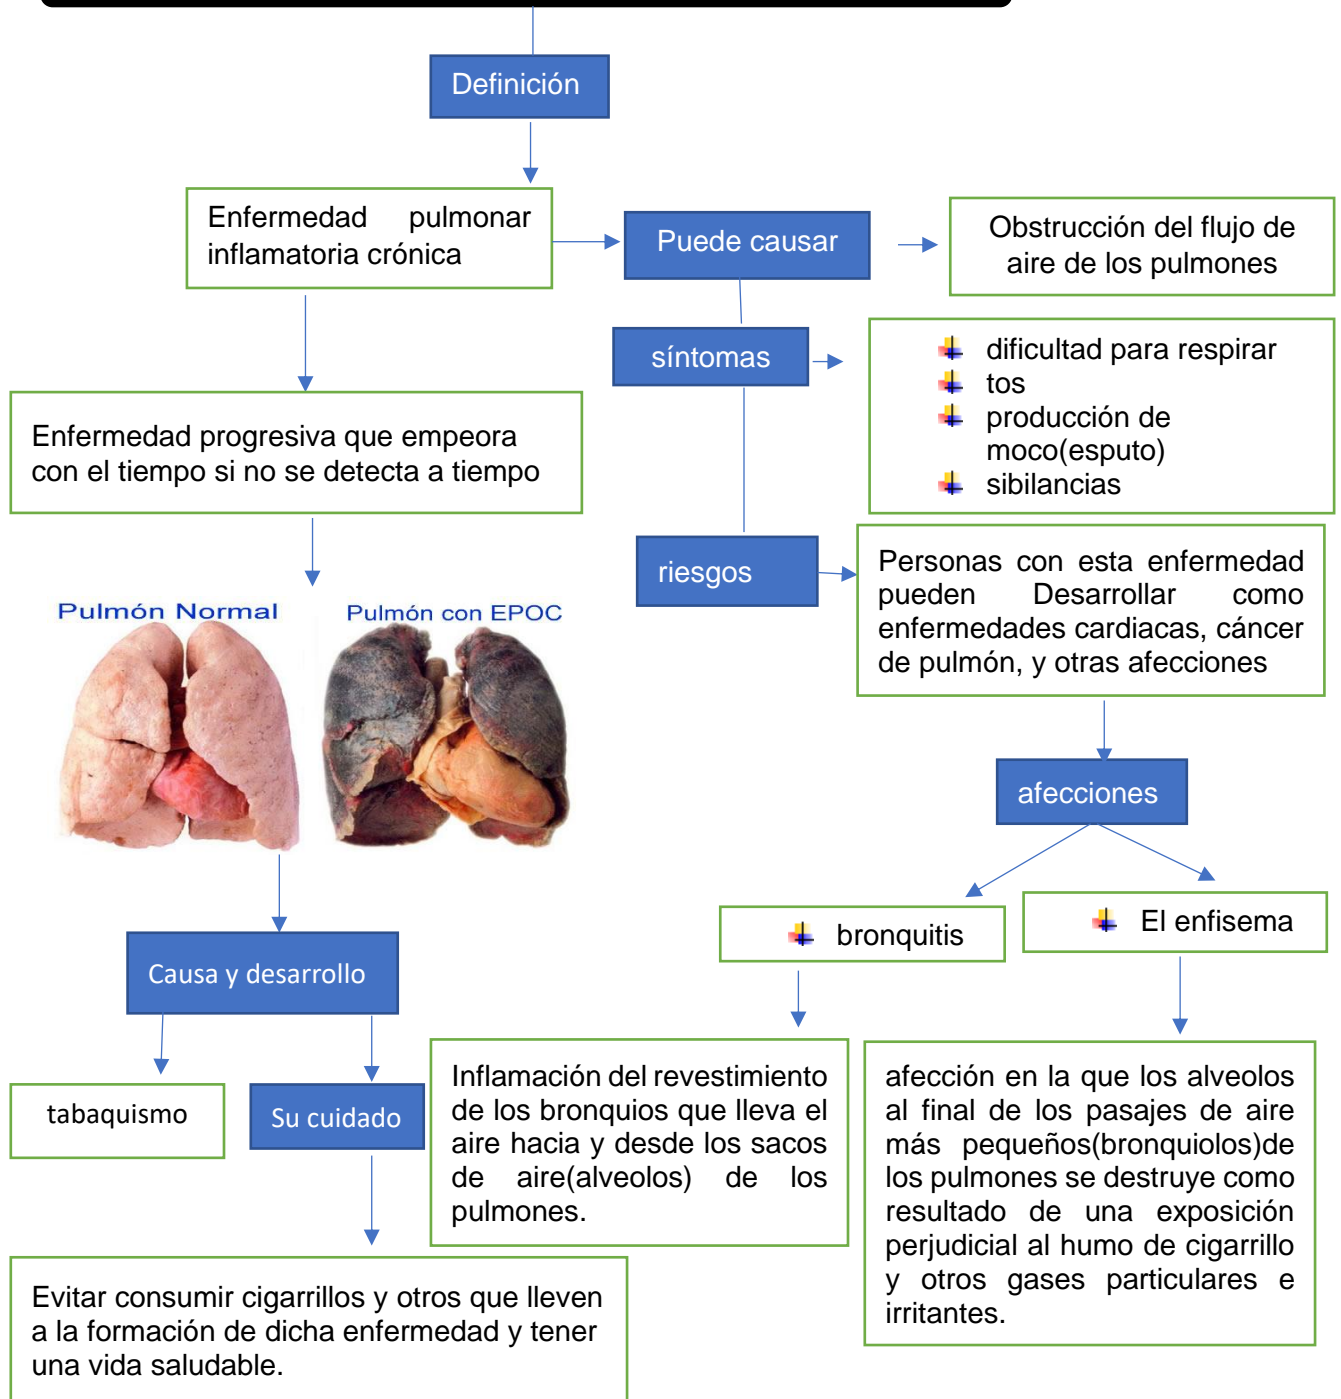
Definición

Enfermedad pulmonar inflamatoria crónica

Puede causar

Obstrucción del flujo de aire de los pulmones

síntomas

dificultad para respirar
tos
producción de moco(esputo)
sibilancias

Enfermedad progresiva que empeora con el tiempo si no se detecta a tiempo

riesgos

Personas con esta enfermedad pueden Desarrollar como enfermedades cardiacas, cáncer de pulmón, y otras afecciones

Pulmón Normal

Pulmón con EPOC

afecciones

bronquitis

El enfisema

Causa y desarrollo

tabaquismo

Su cuidado

Inflamación del revestimiento de los bronquios que lleva el aire hacia y desde los sacos de aire(alveolos) de los pulmones.

afección en la que los alveolos al final de los pasajes de aire más pequeños(bronquiolos)de los pulmones se destruye como resultado de una exposición perjudicial al humo de cigarrillo y otros gases particulares e irritantes.

Evitar consumir cigarrillos y otros que lleven a la formación de dicha enfermedad y tener una vida saludable.